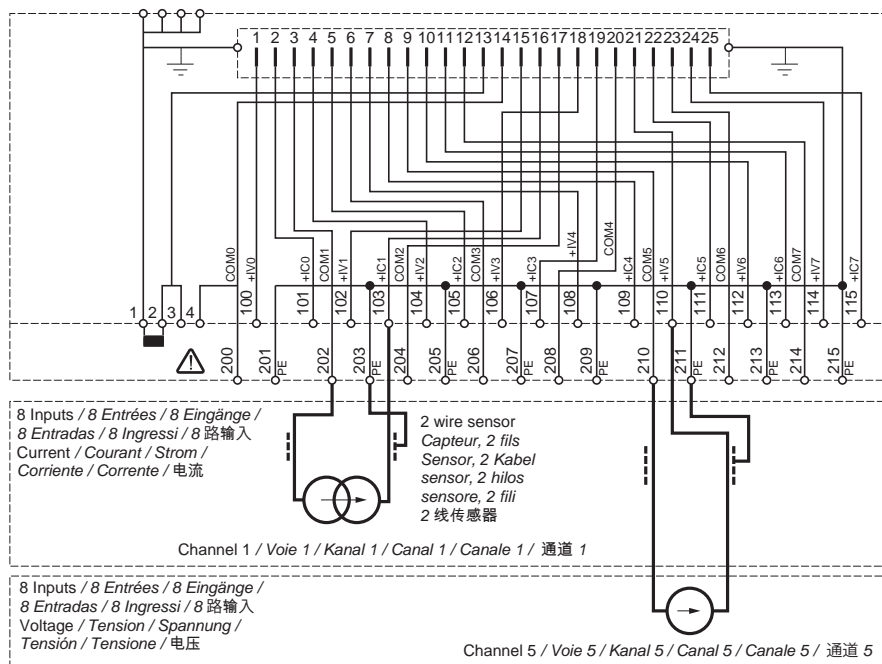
1 2 3 4 5 6 7 8 9 10 11 12 13 14 15 16 17 18 19 20 21 22 23 24 25

COM0 +IV0 +IC0 COM1 +IV1 +IC1 COM2 +IV2 +IC2 COM3 +IV3 +IC3 +IV4 COM4 +IC4 COM5 +IV5 +IC5 COM6 +IV6 +IC6 COM7 +IV7 +IC7

1 2 3 4 100 101 102 103 104 105 106 107 108 109 110 111 112 113 114 115

200 201 PE 202 203 PE 204 205 PE 206 207 PE 208 209 PE 210 211 PE 212 213 PE 214 215 PE

8 Inputs / 8 Entrées / 8 Eingänge / 8 Entradas / 8 Ingressi / 8 路输入
Current / Courant / Strom / Corriente / Corrente / 电流

2 wire sensor
Capteur, 2 fils
Sensor, 2 Kabel
sensor, 2 hilos
sensore, 2 fili
2 线传感器

Channel 1 / Voie 1 / Kanal 1 / Canal 1 / Canale 1 / 通道 1

8 Inputs / 8 Entrées / 8 Eingänge / 8 Entradas / 8 Ingressi / 8 路输入
Voltage / Tension / Spannung / Tensión / Tensione / 电压

Channel 5 / Voie 5 / Kanal 5 / Canal 5 / Canale 5 / 通道 5